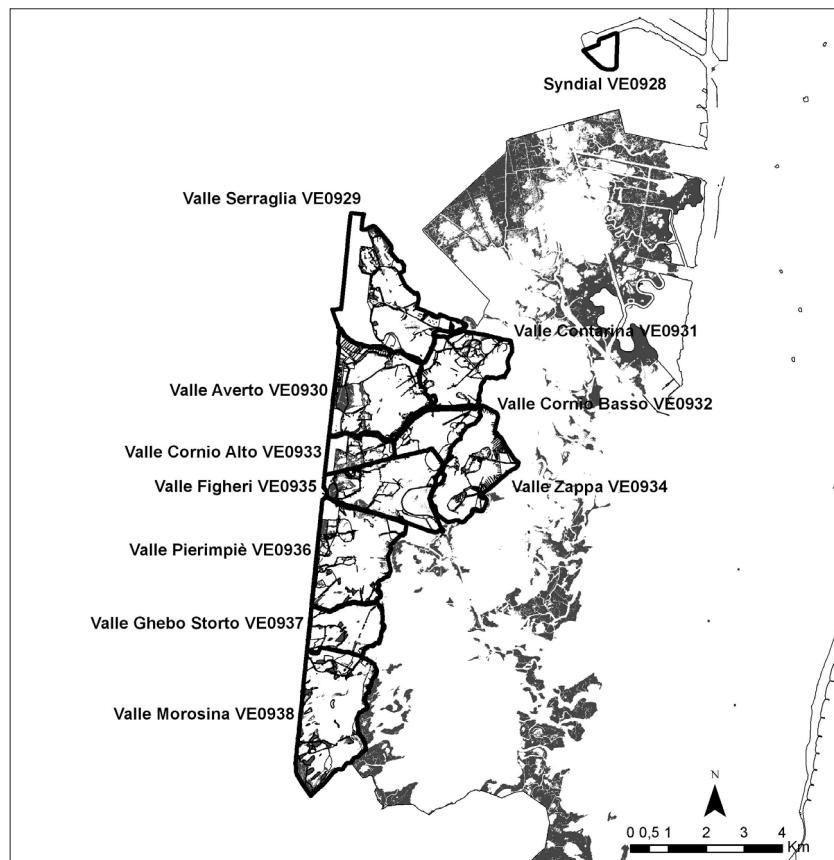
Syndial VE0928

Valle Serraglia VE0929

Valle Contarina VE0931

Valle Averto VE0930

Valle Cornio Basso VE0932

Valle Cornio Alto VE0933

Valle Figheri VE0935

Valle Zappa VE0934

Valle Pierimpiè VE0936

Valle Ghebo Storto VE0937

Valle Morosina VE0938

N

0 0,5 1 2 3 4 Km